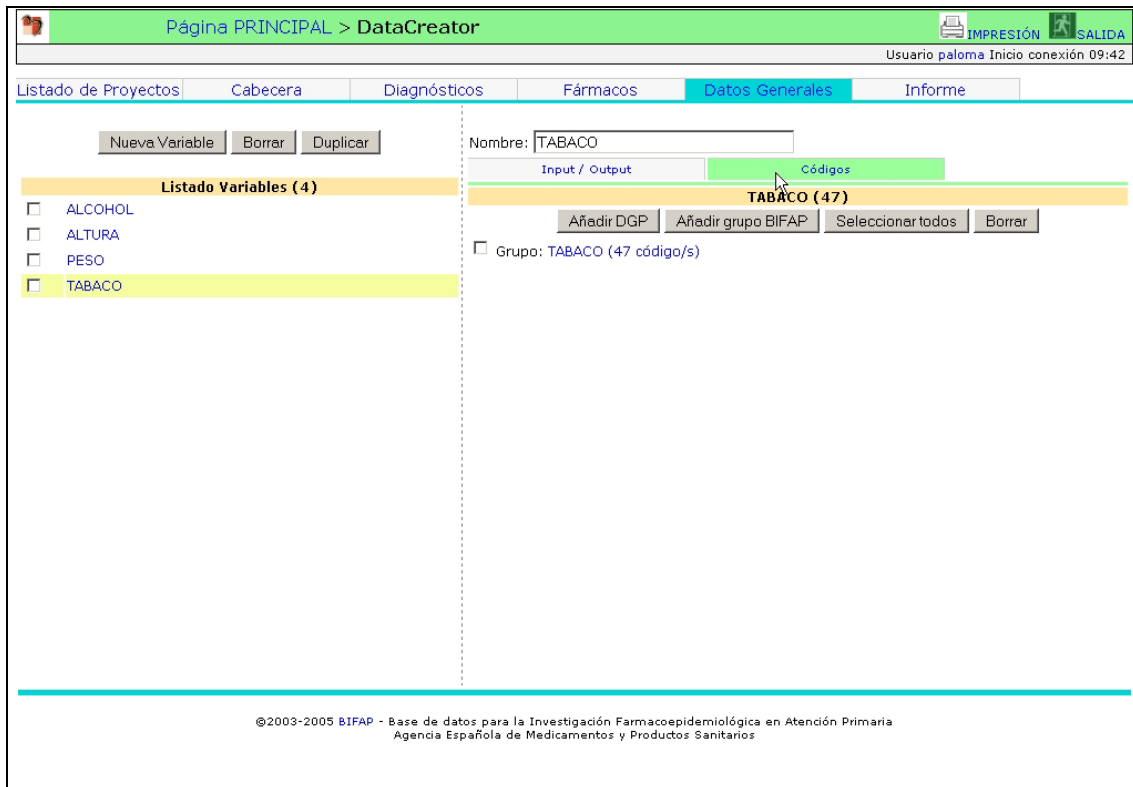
Página PRINCIPAL > DataCreator

IMPRESIÓN SALIDA

Usuario paloma Inicio conexión 09:42

Listado de Proyectos | Cabecera | Diagnósticos | Fármacos | Datos Generales | Informe

Nueva Variable | Borrar | Duplicar

Listado Variables (4)

ALCOHOL
ALTURA
PESO
TABACO

Nombre: TABACO

Input / Output | Códigos

TABACO (47)

Añadir DGP | Añadir grupo BIFAP | Seleccionar todos | Borrar

Grupo: TABACO (47 código/s)

©2003-2005 BIFAP - Base de datos para la Investigación Farmacoepidemiológica en Atención Primaria
Agencia Española de Medicamentos y Productos Sanitarios